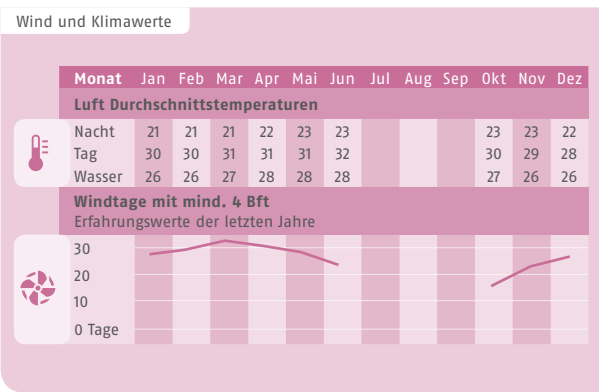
Wind und Klimawerte

| Monat | Jan | Feb | Mar | Apr | Mai | Jun | Jul | Aug | Sep | Okt | Nov | Dez |
|---|---|---|---|---|---|---|---|---|---|---|---|---|
| Luft Durchschnittstemperaturen | | | | | | | | | | | | |
| Nacht | 21 | 21 | 21 | 22 | 23 | 23 | | | | 23 | 23 | 22 |
| Tag | 30 | 30 | 31 | 31 | 31 | 32 | | | | 30 | 29 | 28 |
| Wasser | 26 | 26 | 27 | 28 | 28 | 28 | | | | 27 | 26 | 26 |

Windtage mit mind. 4 Bft
Erfahrungswerte der letzten Jahre

30
20
10
0 Tage